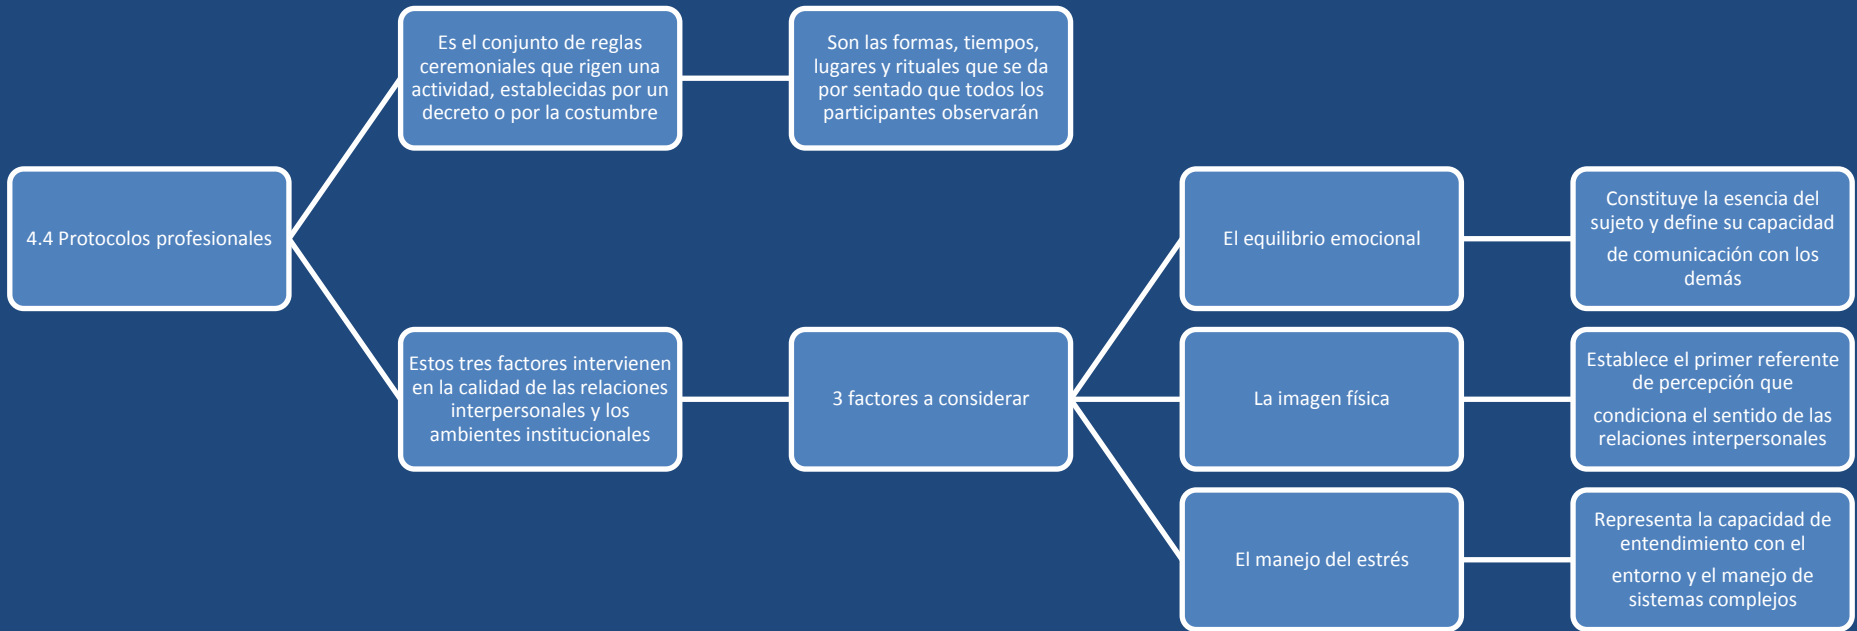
4.4 Protocolos profesionales

Es el conjunto de reglas ceremoniales que rigen una actividad, establecidas por un decreto o por la costumbre

Son las formas, tiempos, lugares y rituales que se da por sentado que todos los participantes observarán

Estos tres factores intervienen en la calidad de las relaciones interpersonales y los ambientes institucionales

3 factores a considerar

El equilibrio emocional

Constituye la esencia del sujeto y define su capacidad de comunicación con los demás

La imagen física

Establece el primer referente de percepción que condiciona el sentido de las relaciones interpersonales

El manejo del estrés

Representa la capacidad de entendimiento con el entorno y el manejo de sistemas complejos